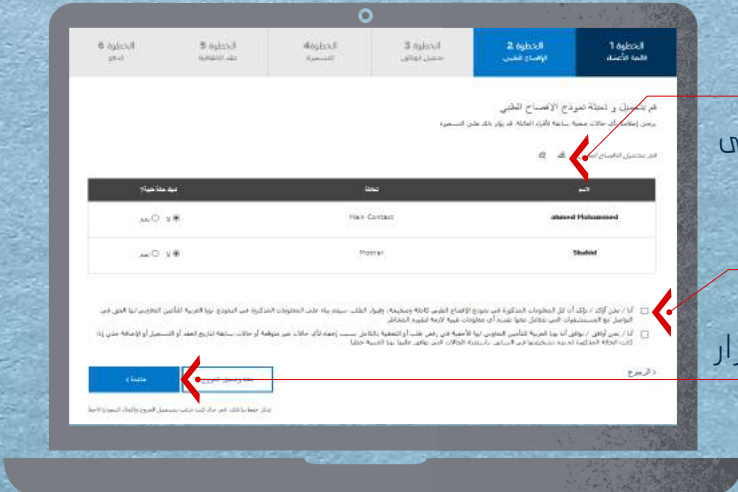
الخطوة 1
قائمة الأعضاء

الخطوة 2
الإفصاح الطبي

الخطوة 3
تحميل الوثائق

الخطوة 4
التسعيرة

الخطوة 5
عقد الاتفاقية

الخطوة 6
الدفع

قم بتحميل و تعبئة نموذج الإفصاح الطبي

يرجى إعلامنا بأي حالات صحية سابقة لأفراد العائلة. قد يؤثر ذلك على التسعيرة

قم بتحميل الإفصاح الطبي

| الاسم | العلاقة | حالة صحية سابقة؟ |
|---|---|---|
| ahmed Mohammed | Main Contact | لا ◉ نعم ○ |
| Shahid | Mother | لا ◉ نعم ○ |

أنا / نحن أؤكد / نؤكد أن كل المعلومات المذكورة في نموذج الإفصاح الطبي كاملة وصحيحة، وقبول الطلب سيعتمد بناء على المعلومات المذكورة في النموذج. بوبا العربية للتأمين التعاوني لها الحق في التواصل مع المستشفيات التي تعامل معها للتحري عن أي معلومات طبية لازمة لتقييم المخاطر

أنا / نحن أوافق / نوافق أن بوبا العربية للتأمين التعاوني لها الأحقية في رفض طلب أو التغطية بالكامل بسبب إخفاء لأي حالات غير متوقعة أو حالات سابقة لتاريخ العقد أو التسجيل أو الإضافة حتى إذا كانت الحالة المذكورة لم يتم تشخيصها في السابق. باستثناء الحالات التي يوافق عليها بوبا العربية خطيا

متابعة

حفظ وتسجيل الخروج

< الرجوع

تذكر حفظ بياناتك في حال انك ترغب بتسجيل الخروج وإكمال التسجيل لاحقاً

ى

رار